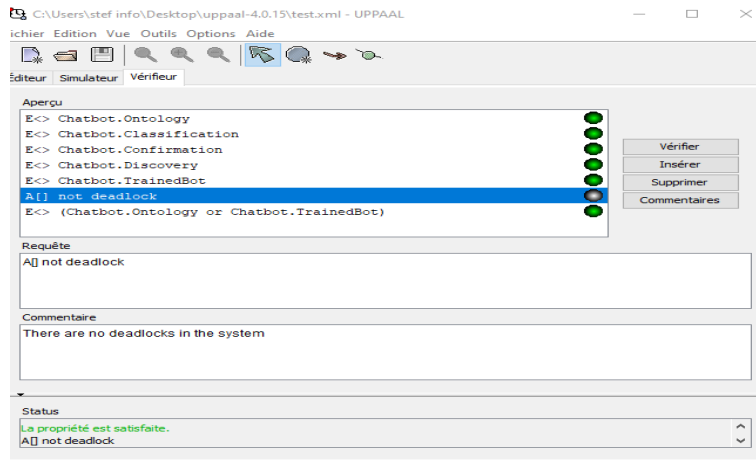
C:\Users\stef info\Desktop\uppaal-4.0.15\test.xml - UPPAAL

ichier Edition Vue Outils Options Aide

Éditeur Simulateur Vérifieur

Aperçu

E<> Chatbot.Ontology
E<> Chatbot.Classification
E<> Chatbot.Confirmation
E<> Chatbot.Discovery
E<> Chatbot.TrainedBot
A[] not deadlock
E<> (Chatbot.Ontology or Chatbot.TrainedBot)

Vérifier
Insérer
Supprimer
Commentaires

Requête

A[] not deadlock

Commentaire

There are no deadlocks in the system

Status

La propriété est satisfaite.
A[] not deadlock